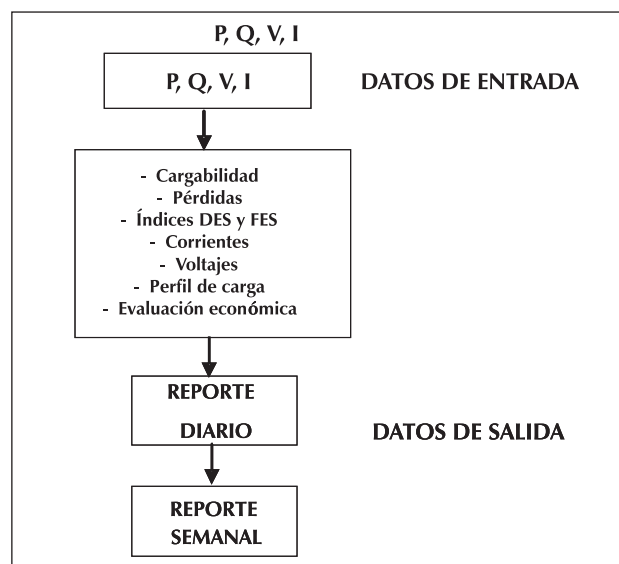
P, Q, V, I

P, Q, V, I

DATOS DE ENTRADA

- Cargabilidad
- Pérdidas
- Índices DES y FES
- Corrientes
- Voltajes
- Perfil de carga
- Evaluación económica

REPORTE DIARIO

DATOS DE SALIDA

REPORTE SEMANAL